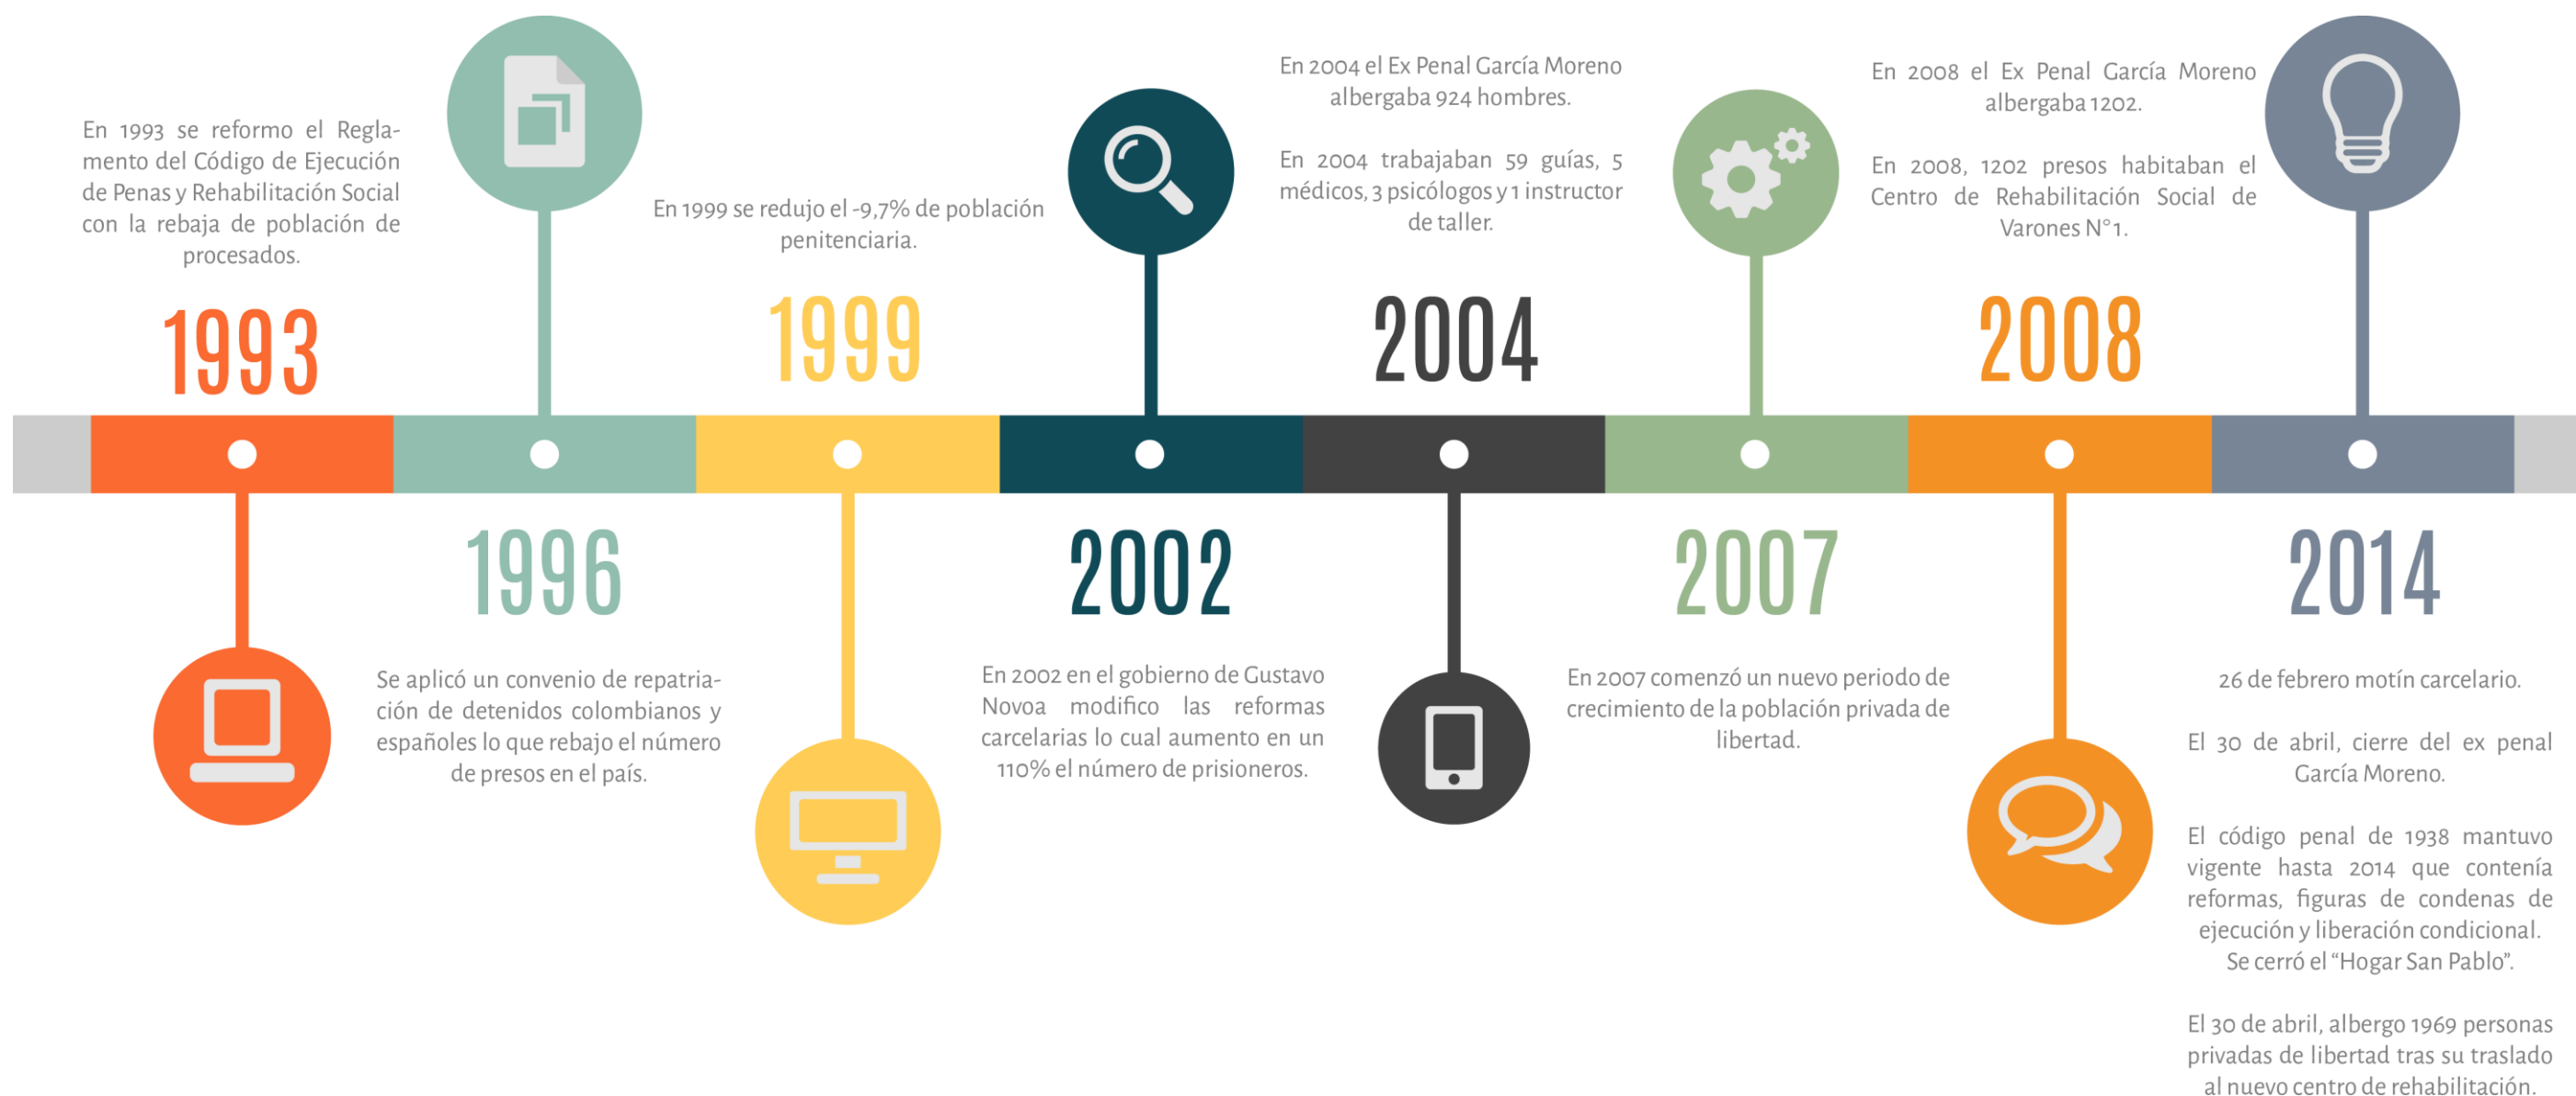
En 1993 se reformo el Reglamento del Código de Ejecución de Penas y Rehabilitación Social con la rebaja de población de procesados.

1993

1996

Se aplicó un convenio de repatriación de detenidos colombianos y españoles lo que rebajo el número de presos en el país.

En 1999 se redujo el -9,7% de población penitenciaria.

1999

2002

En 2002 en el gobierno de Gustavo Novoa modifico las reformas carcelarias lo cual aumento en un 110% el número de prisioneros.

En 2004 el Ex Penal García Moreno albergaba 924 hombres.

En 2004 trabajaban 59 guías, 5 médicos, 3 psicólogos y 1 instructor de taller.

2004

2007

En 2007 comenzó un nuevo periodo de crecimiento de la población privada de libertad.

En 2008 el Ex Penal García Moreno albergaba 1202.

En 2008, 1202 presos habitaban el Centro de Rehabilitación Social de Varones N°1.

2008

2014

26 de febrero motín carcelario.

El 30 de abril, cierre del ex penal García Moreno.

El código penal de 1938 mantuvo vigente hasta 2014 que contenía reformas, figuras de condenas de ejecución y liberación condicional. Se cerró el "Hogar San Pablo".

El 30 de abril, albergo 1969 personas privadas de libertad tras su traslado al nuevo centro de rehabilitación.